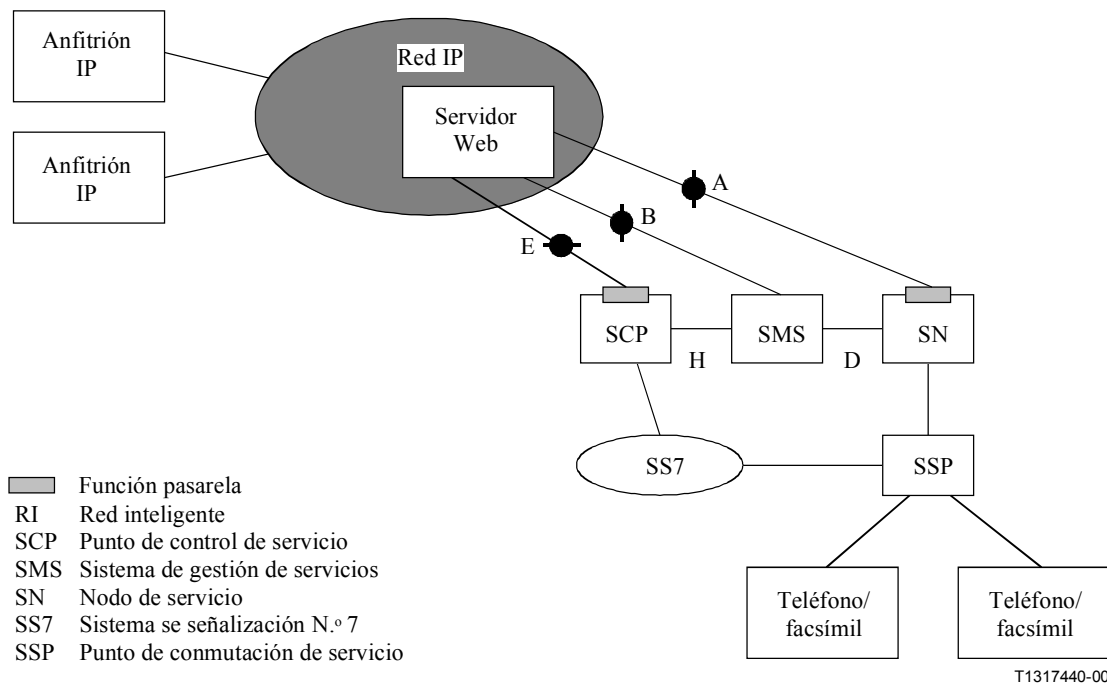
Anfitrión IP

Anfitrión IP

Red IP

Servidor Web

A

B

E

SCP

SMS

SN

H

D

SS7

SSP

Teléfono/ facsímil

Teléfono/ facsímil

Función pasarela
RI Red inteligente
SCP Punto de control de servicio
SMS Sistema de gestión de servicios
SN Nodo de servicio
SS7 Sistema se señalización N.º 7
SSP Punto de conmutación de servicio

T1317440-00